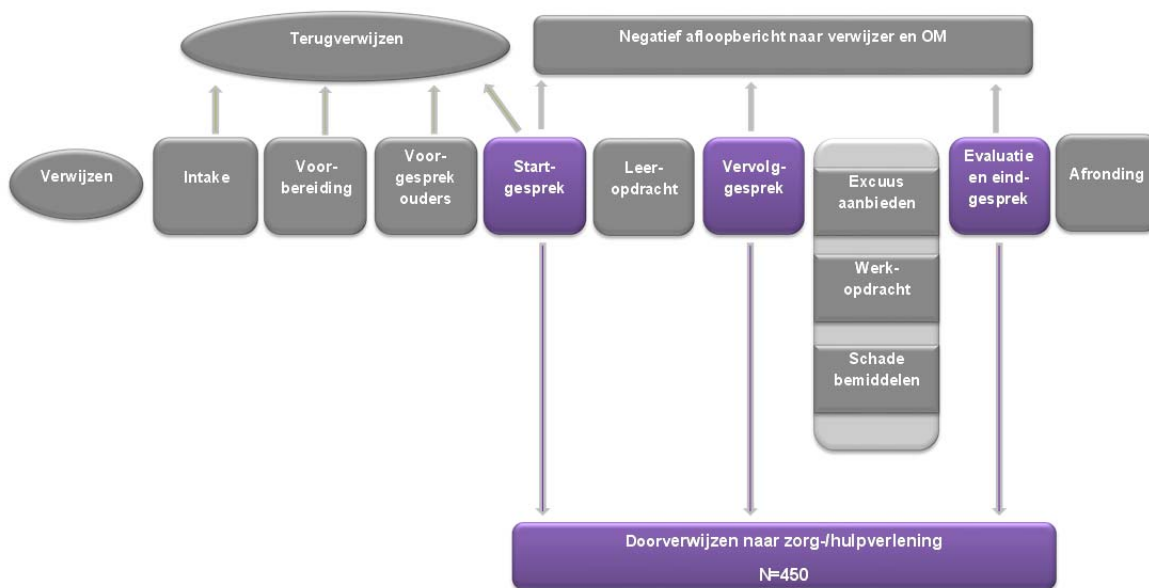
Terugverwijzen

Negatief afloopbericht naar verwijzer en OM

Verwijzen

Intake

Voor-bereiding

Voor-gesprek ouders

Start-gesprek

Leer-opdracht

Vervolg-gesprek

Excuus aanbieden

Werk-opdracht

Schade bemiddelen

Evaluatie en eind-gesprek

Afronding

Doorverwijzen naar zorg-/hulpverlening

N=450